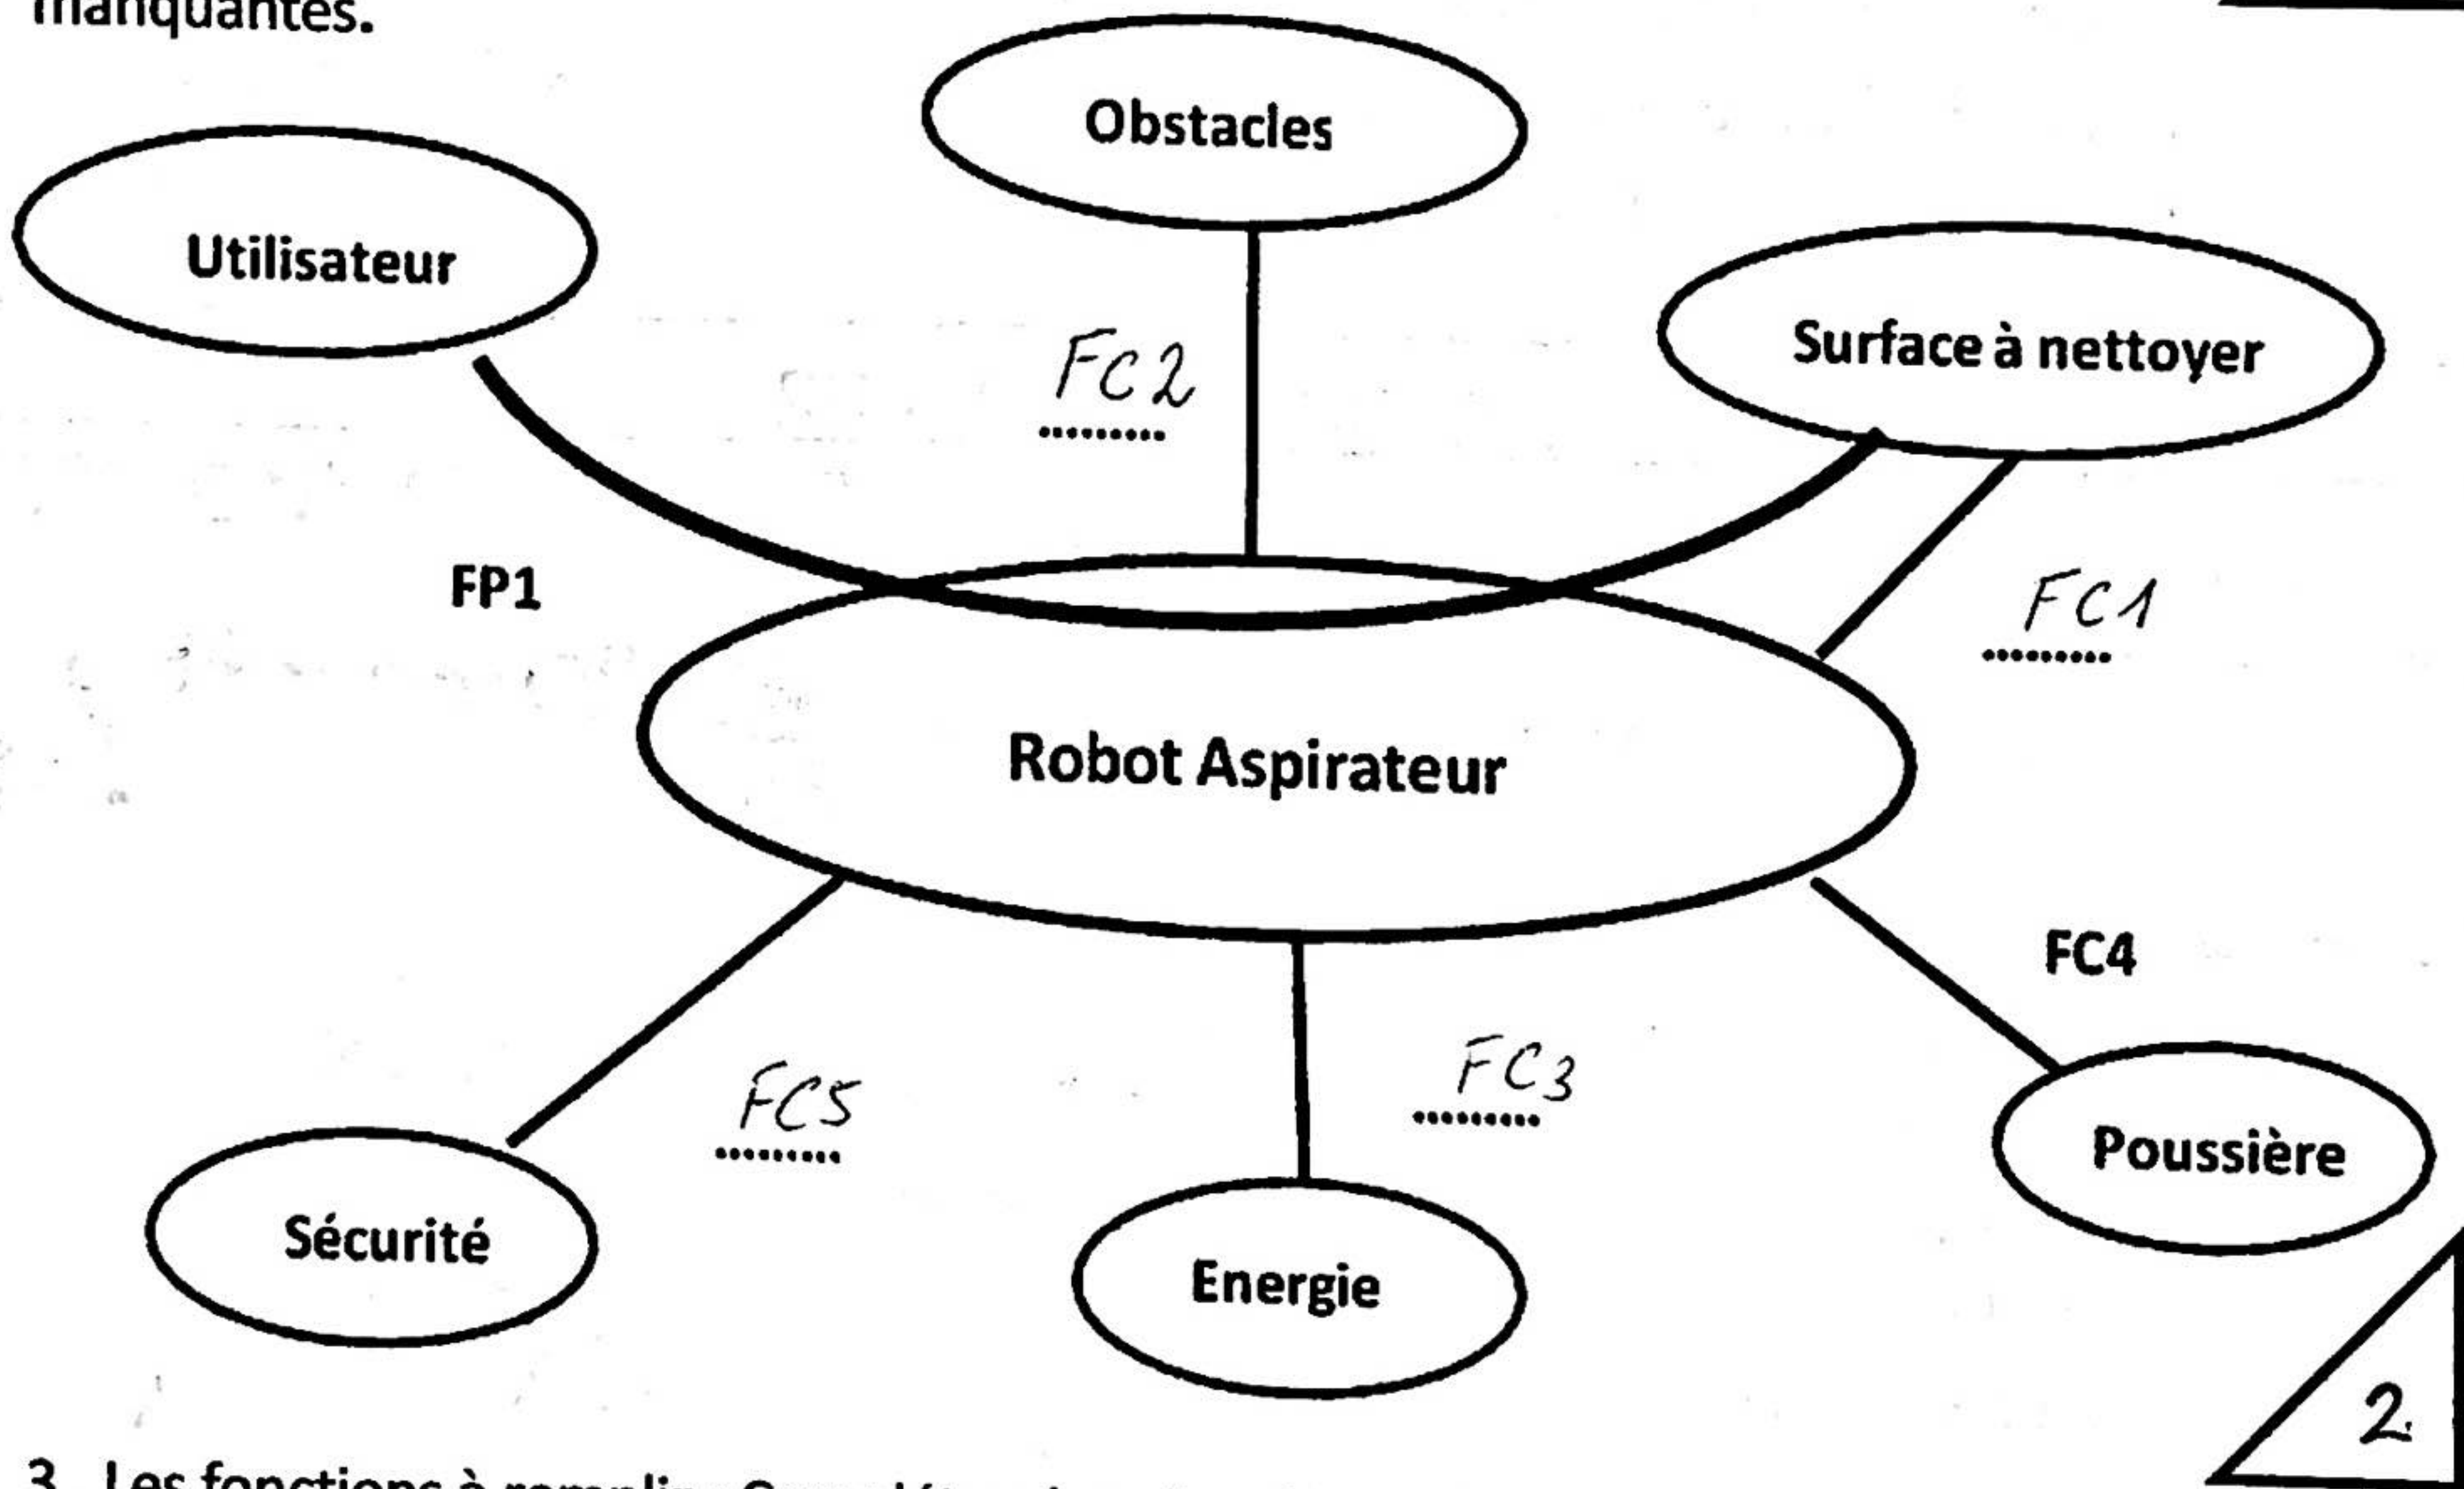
manquantes.

Obstacles

Utilisateur

Fc2 .........

Surface à nettoyer

FP1

FC1 .........

Robot Aspirateur

FC4

FC3 .........

FC5 .........

Poussière

Sécurité

Energie

2

3. Les fonctions à remplir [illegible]